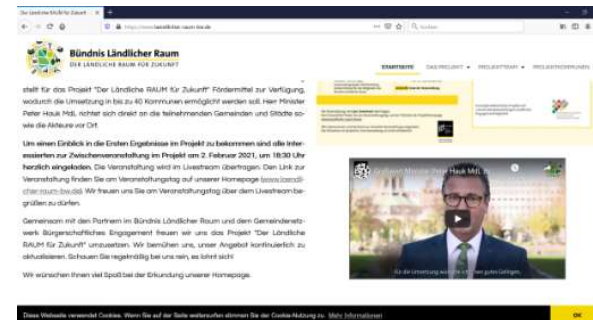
Der Ländliche RAUM für Zukunft

https://www.laendlicher-raum-bw.de

Bündnis Ländlicher Raum
DER LÄNDLICHE RAUM FÜR ZUKUNFT

STARTSEITE DAS PROJEKT PROJEKTTEAM PROJEKTKOMMUNEN

stellt für das Projekt "Der Ländliche RAUM für Zukunft" Fördermittel zur Verfügung, wodurch die Umsetzung in bis zu 40 Kommunen ermöglicht werden soll. Herr Minister Peter Hauk MdL richtet sich direkt an die teilnehmenden Gemeinden und Städte sowie die Akteure vor Ort.

Um einen Einblick in die Ersten Ergebnisse im Projekt zu bekommen sind alle Interessierten zur Zwischenveranstaltung im Projekt am 2. Februar 2021, um 18:30 Uhr herzlich eingeladen. Die Veranstaltung wird im Livestream übertragen. Den Link zur Veranstaltung finden Sie am Veranstaltungstag auf unserer Homepage (www.laendlicher-raum-bw.de). Wir freuen uns Sie am Veranstaltungstag über dem Livestream begrüßen zu dürfen.

Gemeinsam mit den Partnern im Bündnis Ländlicher Raum und dem Gemeindenetzwerk Bürgerschaftliches Engagement freuen wir uns das Projekt "Der Ländliche RAUM für Zukunft" umzusetzen. Wir bemühen uns, unser Angebot kontinuierlich zu aktualisieren. Schauen Sie regelmäßig bei uns rein, es lohnt sich!

Wir wünschen Ihnen viel Spaß bei der Erkundung unserer Homepage.

Grußwort Minister Peter Hauk MdL

Für die Umsetzung wünsche ich gutes Gelingen.

Diese Webseite verwendet Cookies. Wenn Sie auf der Seite weitersurfen stimmen Sie der Cookie-Nutzung zu. Mehr Informationen

OK